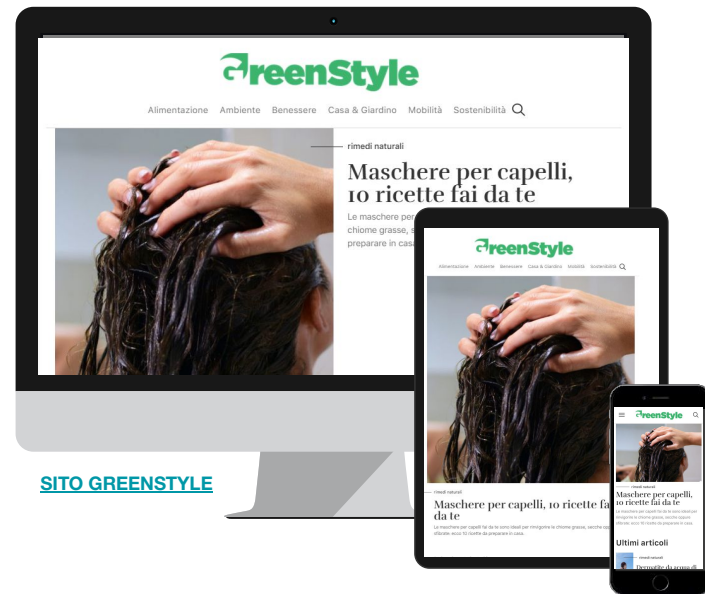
GreenStyle

Alimentazione Ambiente Benessere Casa & Giardino Mobilità Sostenibilità

rimedi naturali

Maschere per capelli, 10 ricette fai da te

Le maschere per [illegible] chiome grasse, s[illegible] preparare in casa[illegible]

GreenStyle

Alimentazione Ambiente Benessere Casa & Giardino Mobilità Sostenibilità

rimedi naturali

Maschere per capelli, 10 ricette fai da te

Le maschere per capelli fai da te sono ideali per rinvigorire le chiome grasse, secche spente o sfibrate: ecco 10 ricette da preparare in casa.

GreenStyle

rimedi naturali

Maschere per capelli, 10 ricette fai da te

Le maschere per capelli fai da te sono ideali per rinvigorire le chiome grasse, secche spente o sfibrate: ecco 10 ricette da preparare in casa.

Ultimi articoli

rimedi naturali

Dermatite da acqua di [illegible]

SITO GREENSTYLE